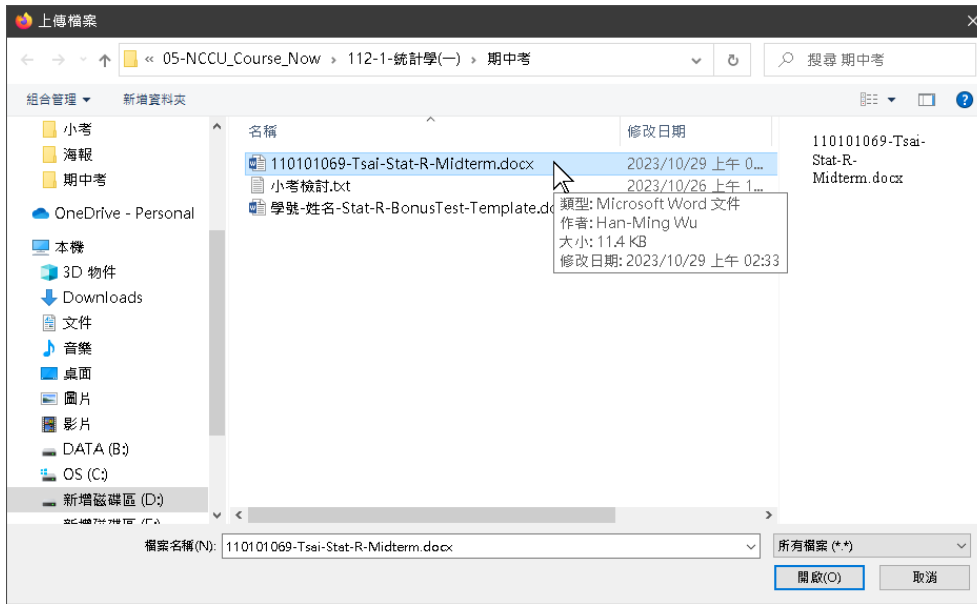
上傳檔案

« 05-NCCU_Course_Now › 112-1-統計學(一) › 期中考

搜尋 期中考

組合管理 ▾ 新增資料夾

小考
海報
期中考
OneDrive - Personal
本機
3D 物件
Downloads
文件
音樂
桌面
圖片
影片
DATA (B:)
OS (C:)
新增磁碟區 (D:)
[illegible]

| 名稱 | 修改日期 |
|---|---|
| 110101069-Tsai-Stat-R-Midterm.docx | 2023/10/29 上午 0... |
| 小考檢討.txt | 2023/10/26 上午 1... |
| 學號-姓名-Stat-R-BonusTest-Template.do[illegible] | |

類型: Microsoft Word 文件
作者: Han-Ming Wu
大小: 11.4 KB
修改日期: 2023/10/29 上午 02:33

110101069-Tsai-Stat-R-Midterm.docx

檔案名稱(N): 110101069-Tsai-Stat-R-Midterm.docx
所有檔案 (*.*)
開啟(O) 取消